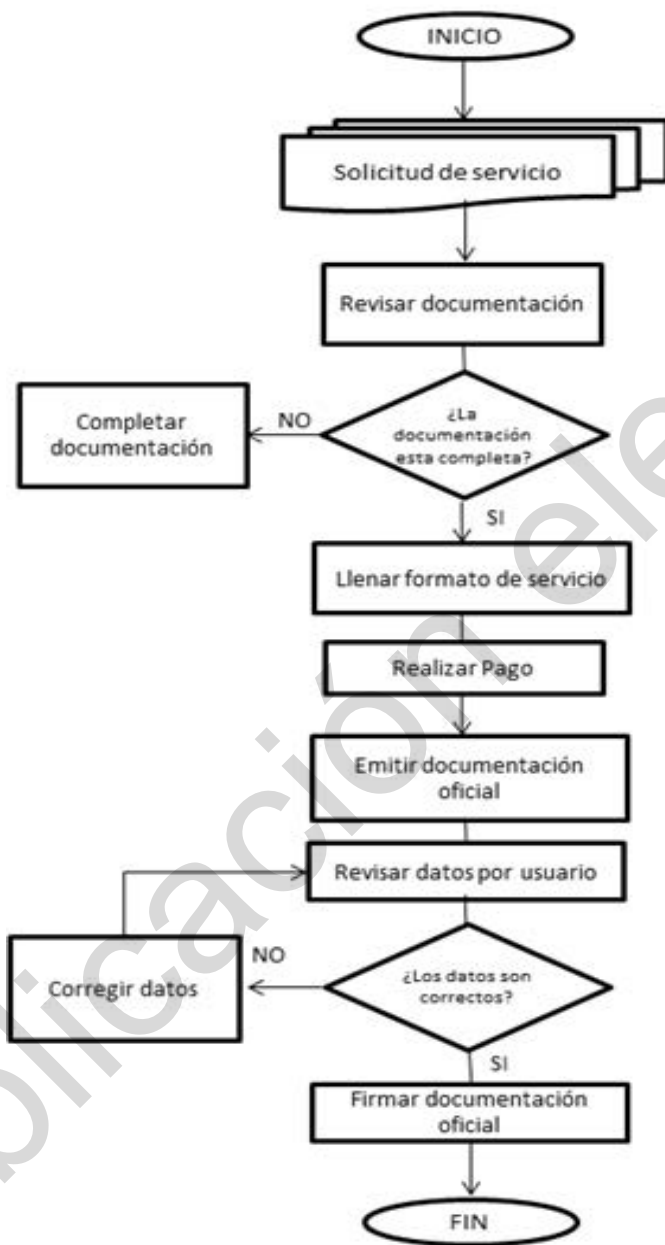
INICIO

Solicitud de servicio

Revisar documentación

Completar documentación

NO

¿La documentación esta completa?

SI

Llenar formato de servicio

Realizar Pago

Emitir documentación oficial

Revisar datos por usuario

Corregir datos

NO

¿Los datos son correctos?

SI

Firmar documentación oficial

FIN

plicación ele